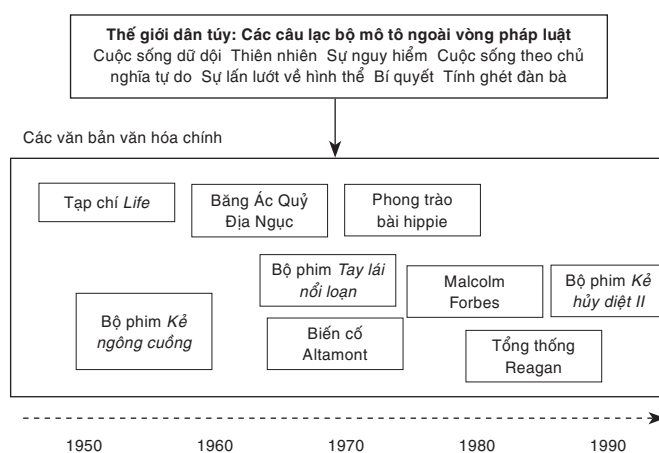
**Thế giới dân túy: Các câu lạc bộ mô tô ngoài vòng pháp luật**
Cuộc sống dữ dội Thiên nhiên Sự nguy hiểm Cuộc sống theo chủ nghĩa tự do Sự lấn lướt về hình thể Bí quyết Tính ghét đàn bà

Các văn bản văn hóa chính

Tạp chí *Life*

Băng Ác Quỷ Địa Ngục

Phong trào bài hippie

Bộ phim *Tay lái nổi loạn*

Malcolm Forbes

Bộ phim *Kẻ hủy diệt II*

Bộ phim *Kẻ ngông cuồng*

Biến cố Altamont

Tổng thống Reagan

1950 1960 1970 1980 1990